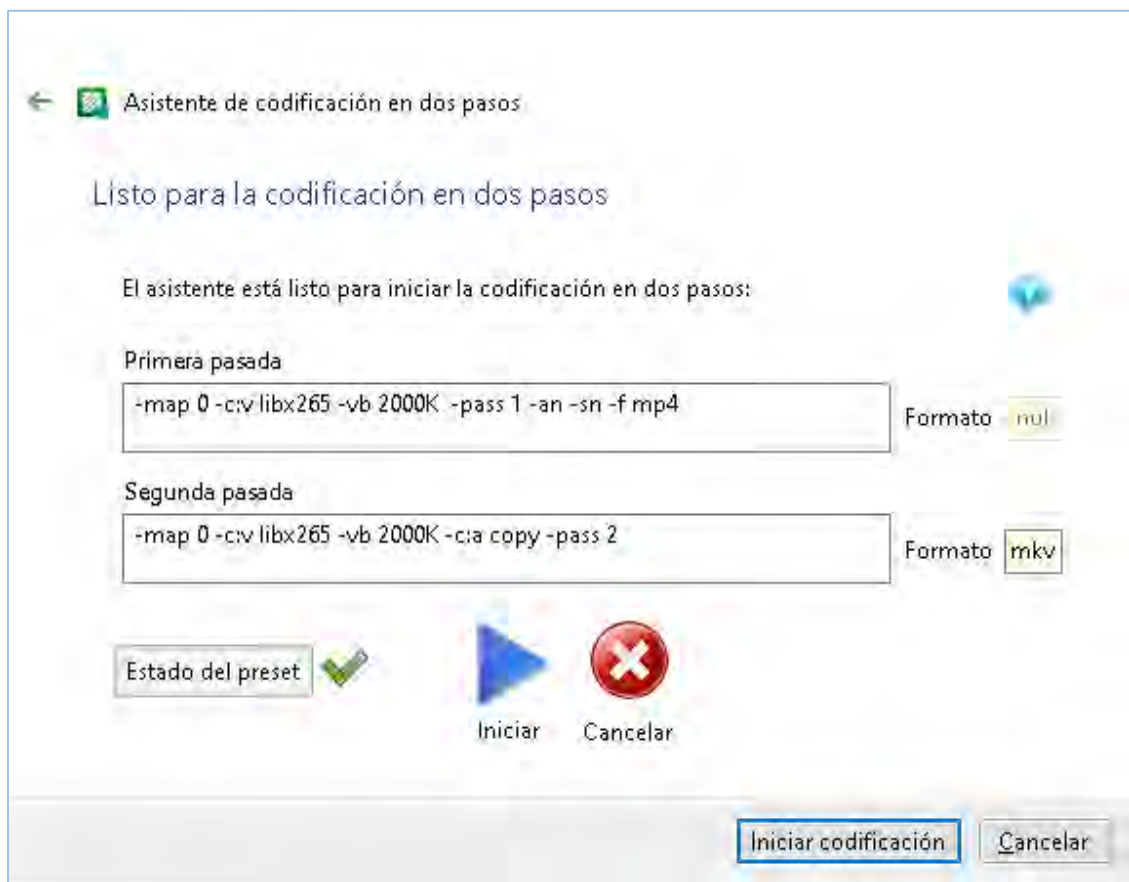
Asistente de codificación en dos pasos

Listo para la codificación en dos pasos

El asistente está listo para iniciar la codificación en dos pasos:

Primera pasada

-map 0 -c:v libx265 -vb 2000K -pass 1 -an -sn -f mp4

Formato nul

Segunda pasada

-map 0 -c:v libx265 -vb 2000K -c:a copy -pass 2

Formato mkv

Estado del preset

Iniciar

Cancelar

Iniciar codificación

Cancelar